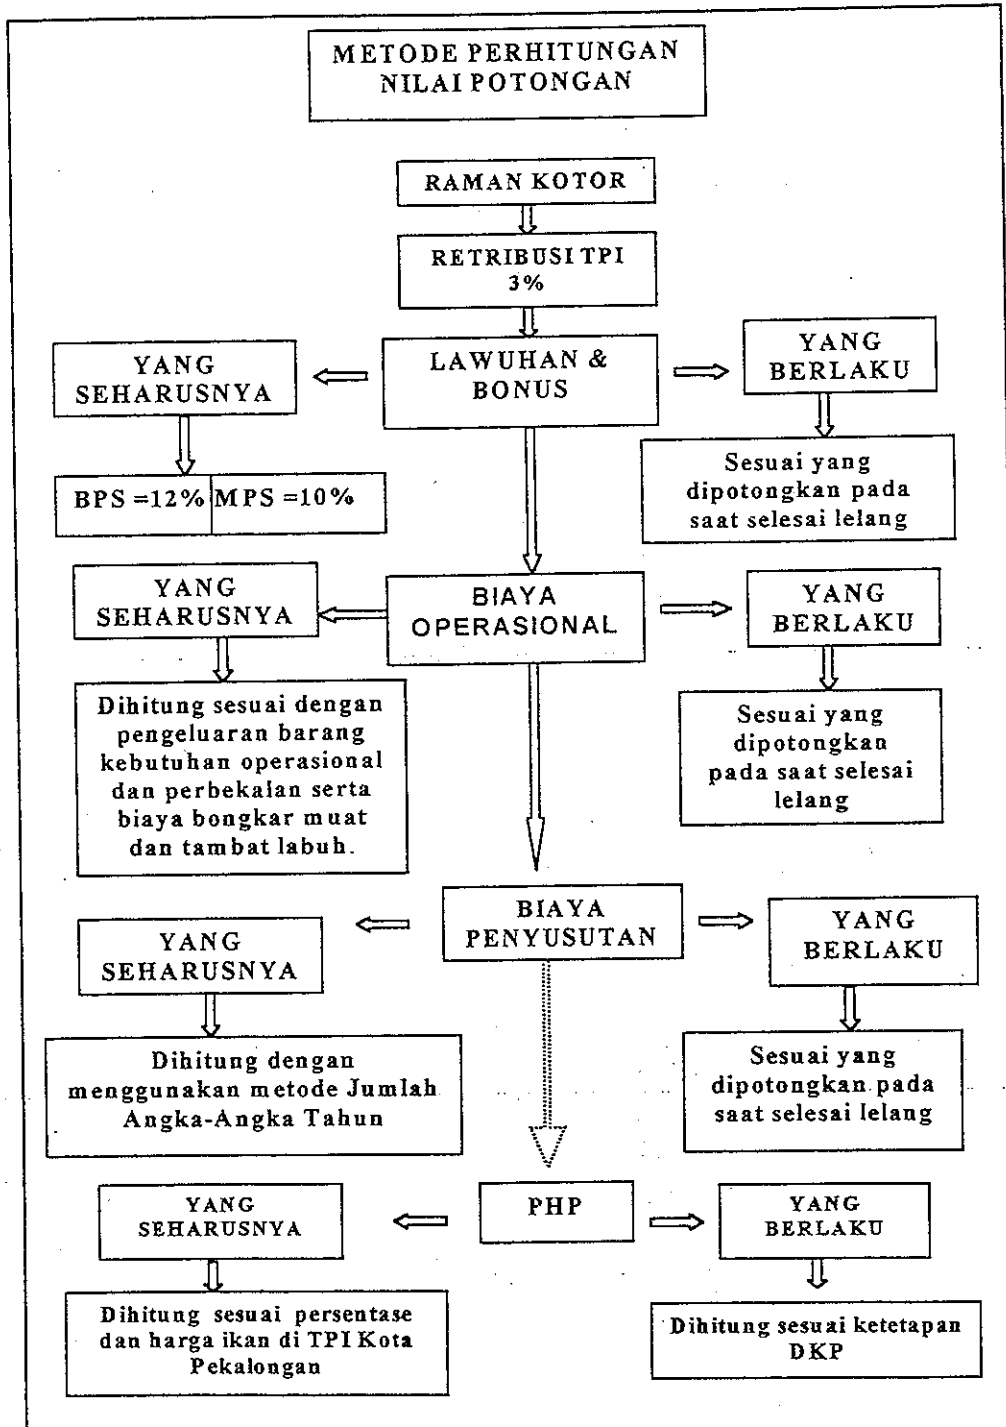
METODE PERHITUNGAN NILAI POTONGAN

RAMAN KOTOR

RETRIBUSI TPI 3%

YANG SEHARUSNYA

LAWUHAN & BONUS

YANG BERLAKU

BPS =12%

MPS =10%

Sesuai yang dipotongkan pada saat selesai lelang

YANG SEHARUSNYA

BIAYA OPERASIONAL

YANG BERLAKU

Dihitung sesuai dengan pengeluaran barang kebutuhan operasional dan perbekalan serta biaya bongkar muat dan tambat labuh.

Sesuai yang dipotongkan pada saat selesai lelang

BIAYA PENYUSUTAN

YANG SEHARUSNYA

YANG BERLAKU

Dihitung dengan menggunakan metode Jumlah Angka-Angka Tahun

Sesuai yang dipotongkan pada saat selesai lelang

YANG SEHARUSNYA

PHP

YANG BERLAKU

Dihitung sesuai persentase dan harga ikan di TPI Kota Pekalongan

Dihitung sesuai ketetapan DKP